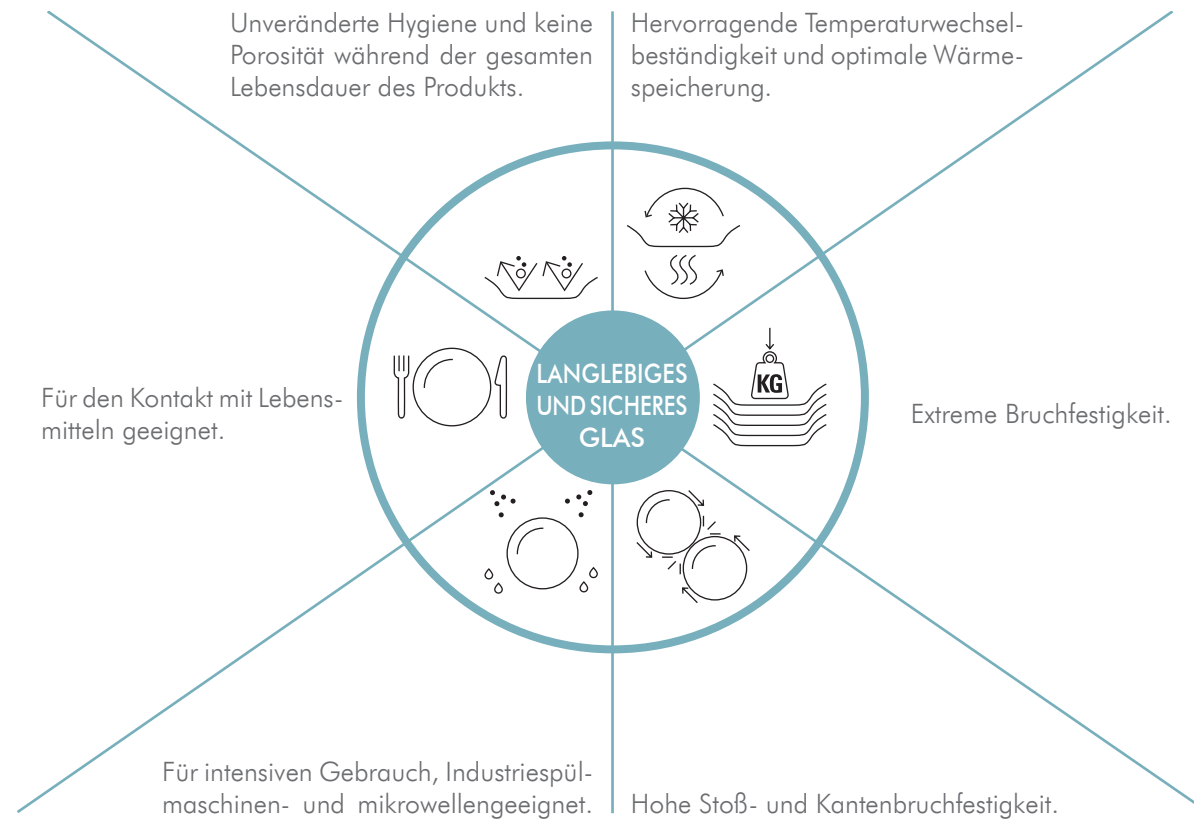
Unveränderte Hygiene und keine Porosität während der gesamten Lebensdauer des Produkts.

Hervorragende Temperaturwechselbeständigkeit und optimale Wärmespeicherung.

Für den Kontakt mit Lebensmitteln geeignet.

LANGLEBIGES UND SICHERES GLAS

KG

Extreme Bruchfestigkeit.

Für intensiven Gebrauch, Industriespülmaschinen- und mikrowellengeeignet.

Hohe Stoß- und Kantenbruchfestigkeit.